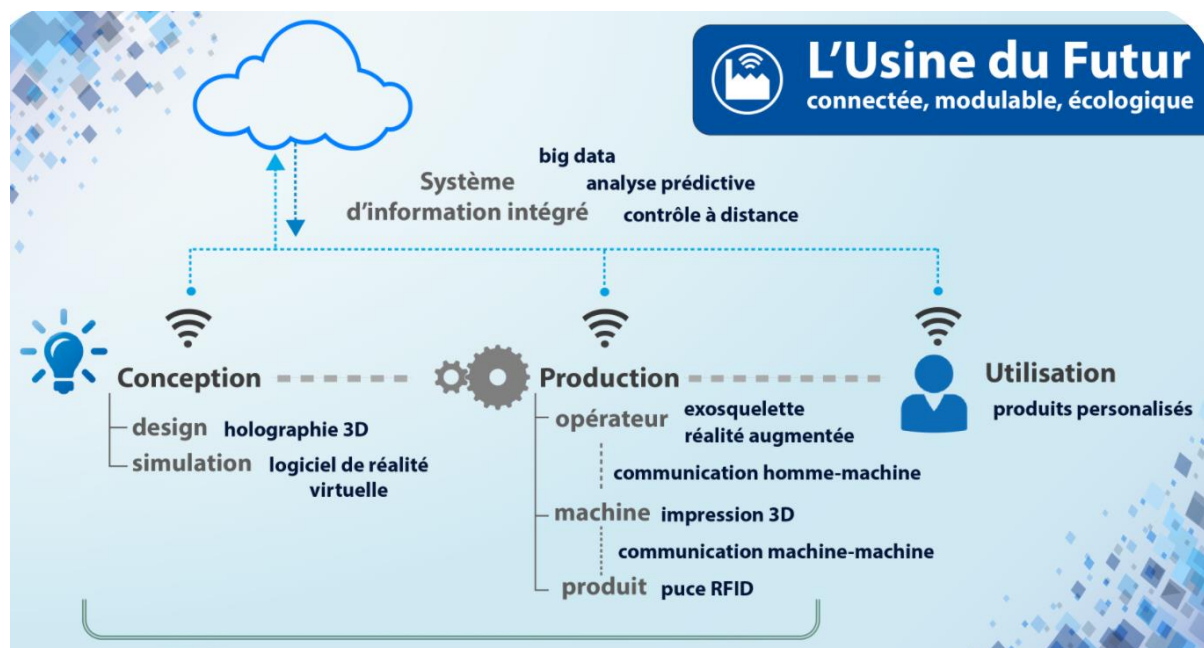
L'Usine du Futur
connectée, modulable, écologique

big data
Système
analyse prédictive
d'information intégré
contrôle à distance

Conception
design holographie 3D
simulation logiciel de réalité virtuelle

Production
opérateur exosquelette
réalité augmentée
communication homme-machine
machine impression 3D
communication machine-machine
produit puce RFID

Utilisation
produits personalisés